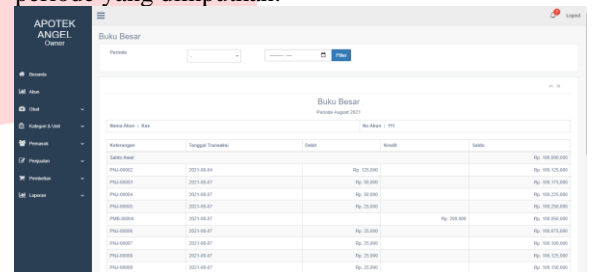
periode yang diinputkan.

APOTEK ANGEL
Owner

Beranda
Akun
Obat
Kategori & Unit
Pemasok
Penjualan
Pembelian
Laporan

Logout

Buku Besar

Periode
-
-------- ----
Filter

Buku Besar
Periode August 2021

Nama Akun : Kas
No Akun : 111

| Keterangan | Tanggal Transaksi | Debit | Kredit | Saldo |
|---|---|---|---|---|
| Saldo Awal | | | | Rp. 100.000.000 |
| PNJ-00002 | 2021-08-04 | Rp. 125.000 | | Rp. 100.125.000 |
| PNJ-00003 | 2021-08-07 | Rp. 50.000 | | Rp. 100.175.000 |
| PNJ-00004 | 2021-08-07 | Rp. 50.000 | | Rp. 100.225.000 |
| PNJ-00005 | 2021-08-07 | Rp. 25.000 | | Rp. 100.250.000 |
| PMB-00004 | 2021-08-07 | | Rp. 200.000 | Rp. 100.050.000 |
| PNJ-00006 | 2021-08-07 | Rp. 25.000 | | Rp. 100.075.000 |
| PNJ-00007 | 2021-08-07 | Rp. 25.000 | | Rp. 100.100.000 |
| PNJ-00008 | 2021-08-07 | Rp. 25.000 | | Rp. 100.125.000 |
| PNJ-00009 | 2021-08-07 | Rp. 25.000 | | Rp. 100.150.000 |